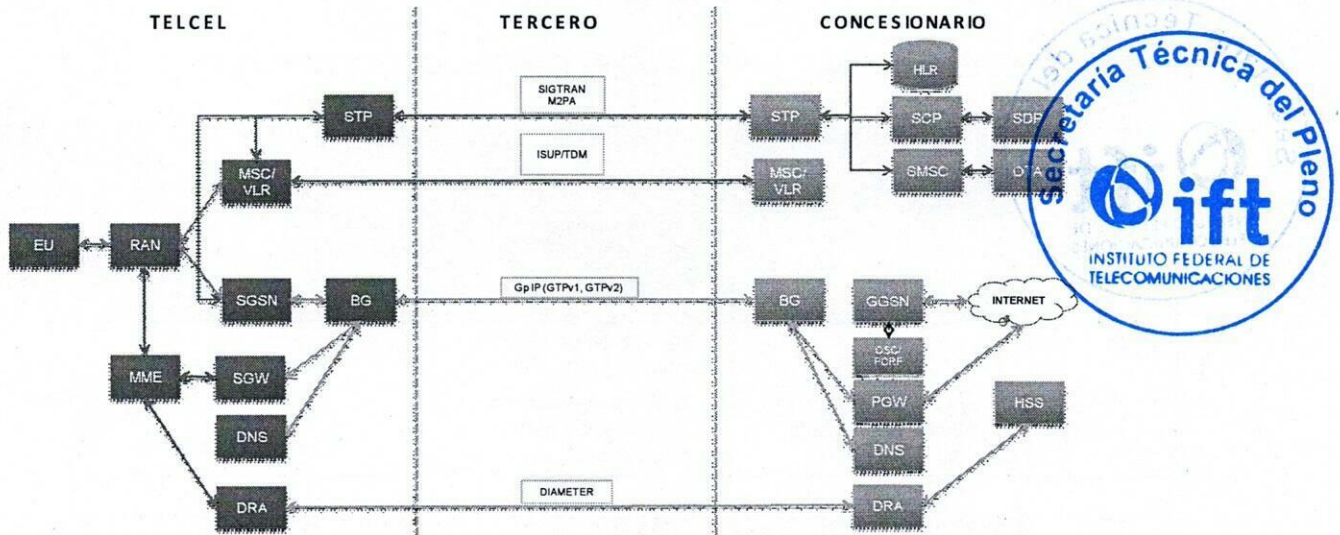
TELCEL

TERCERO

CONCESIONARIO

SIGTRAN M2PA

ISUP/TDM

GpIP (GTPv1, GTPv2)

DIAMETER

EU

RAN

STP

MSC/ VLR

SGSN

BG

MME

SGW

DNS

DRA

STP

MSC/ VLR

HLR

SCP

SDP

GMSC

OTA

BG

GGSN

INTERNET

OSC/ PCRF

PGW

DNS

HSS

DRA

Secretaría Técnica del Pleno

ift

INSTITUTO FEDERAL DE TELECOMUNICACIONES